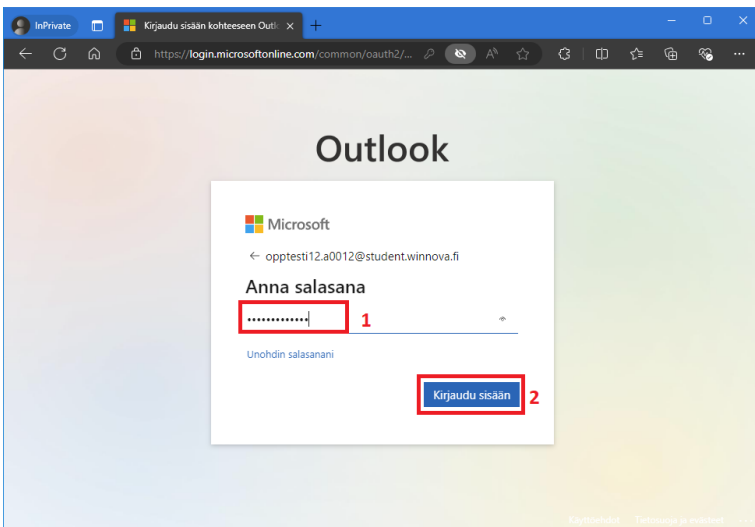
InPrivate

Kirjaudu sisään kohteeseen Outlo

https://login.microsoftonline.com/common/oauth2/...

Outlook

Microsoft

← opptesti12.a0012@student.winnova.fi

Anna salasana

•••••••••••••

1

Unohdin salasanani

Kirjaudu sisään

2

Käyttöehdot Tietosuoja ja evästeet ...